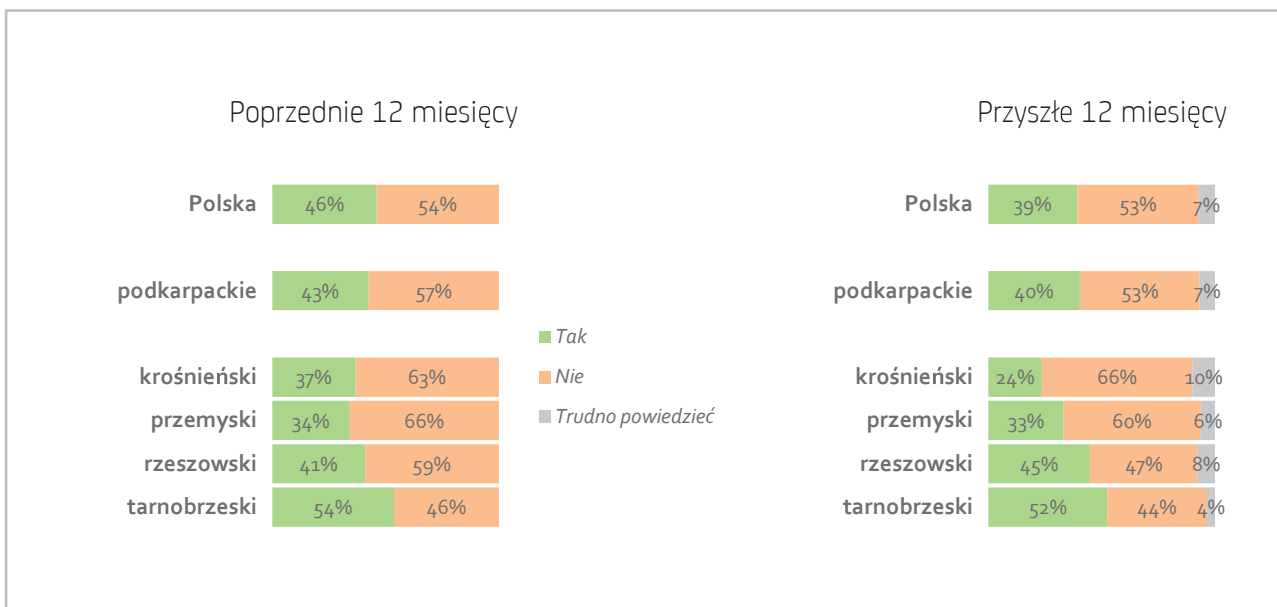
Poprzednie 12 miesięcy

| | Tak | Nie |
|---|---|---|
| Polska | 46% | 54% |
| podkarpackie | 43% | 57% |
| krośnieński | 37% | 63% |
| przemyski | 34% | 66% |
| rzeszowski | 41% | 59% |
| tarnobrzeski | 54% | 46% |

Tak
Nie
Trudno powiedzieć

Przyszłe 12 miesięcy

| | Tak | Nie | Trudno powiedzieć |
|---|---|---|---|
| Polska | 39% | 53% | 7% |
| podkarpackie | 40% | 53% | 7% |
| krośnieński | 24% | 66% | 10% |
| przemyski | 33% | 60% | 6% |
| rzeszowski | 45% | 47% | 8% |
| tarnobrzeski | 52% | 44% | 4% |